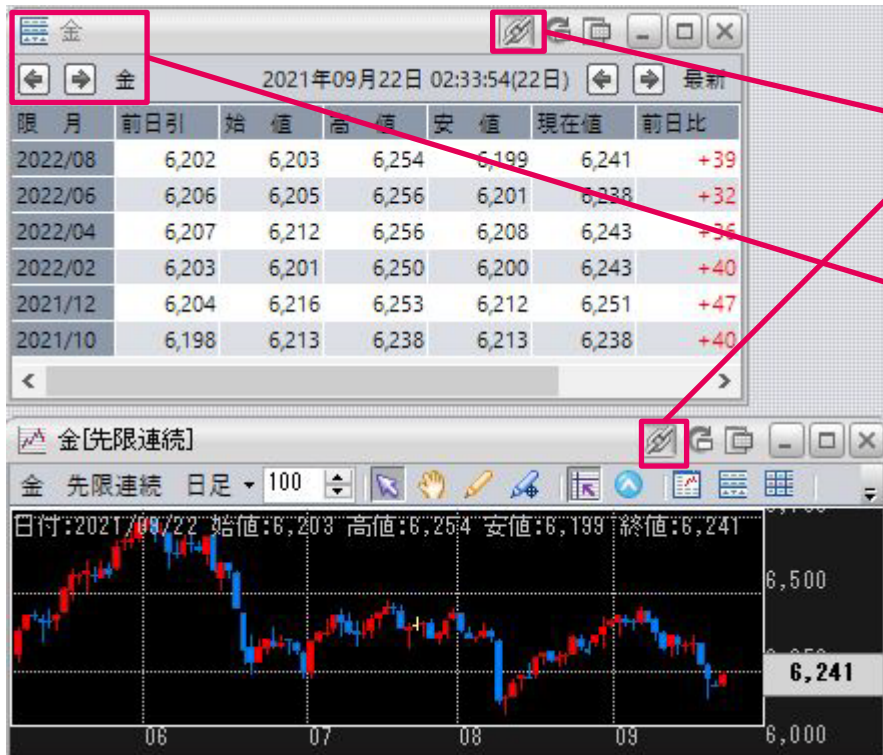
金

金　2021年09月22日 02:33:54(22日)　最新

| 限月 | 前日引 | 始値 | 高値 | 安値 | 現在値 | 前日比 |
|---|---|---|---|---|---|---|
| 2022/08 | 6,202 | 6,203 | 6,254 | 6,199 | 6,241 | +39 |
| 2022/06 | 6,206 | 6,205 | 6,256 | 6,201 | 6,238 | +32 |
| 2022/04 | 6,207 | 6,212 | 6,256 | 6,208 | 6,243 | +36 |
| 2022/02 | 6,203 | 6,201 | 6,250 | 6,200 | 6,243 | +40 |
| 2021/12 | 6,204 | 6,216 | 6,253 | 6,212 | 6,251 | +47 |
| 2021/10 | 6,198 | 6,213 | 6,238 | 6,213 | 6,238 | +40 |

金[先限連続]

金　先限連続　日足　100

日付:2021/09/22 始値:6,203 高値:6,254 安値:6,199 終値:6,241

6,500
6,241
6,000
06
07
08
09